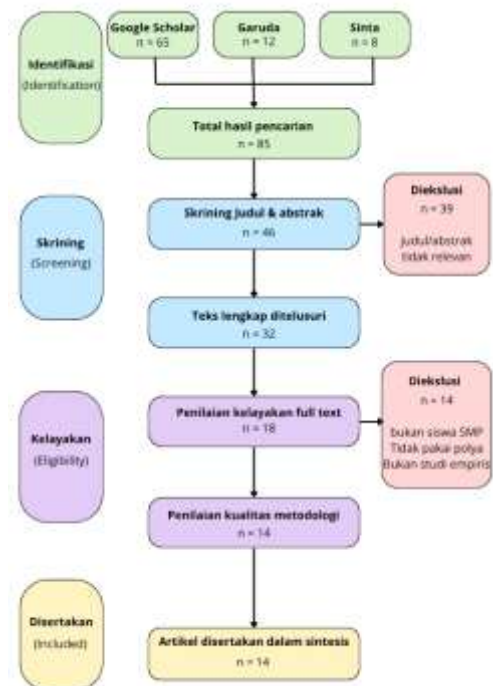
Identifikasi
(Identification)

Google Scholar
n = 65

Garuda
n = 12

Sinta
n = 8

Total hasil pencarian
n = 85

Skrining
(Screening)

Skrining judul & abstrak
n = 46

Dieksluai
n = 39

judul/abstrak tidak relevan

Teks lengkap ditelusuri
n = 32

Kelayakan
(Eligibility)

Penilaian kelayakan full text
n = 18

Dieksluai
n = 14

bukan siswa SMP
Tidak pakai polya
Bukan studi empiris

Penilaian kualitas metodologi
n = 14

Disertakan
(Included)

Artikel disertakan dalam sintesis
n = 14